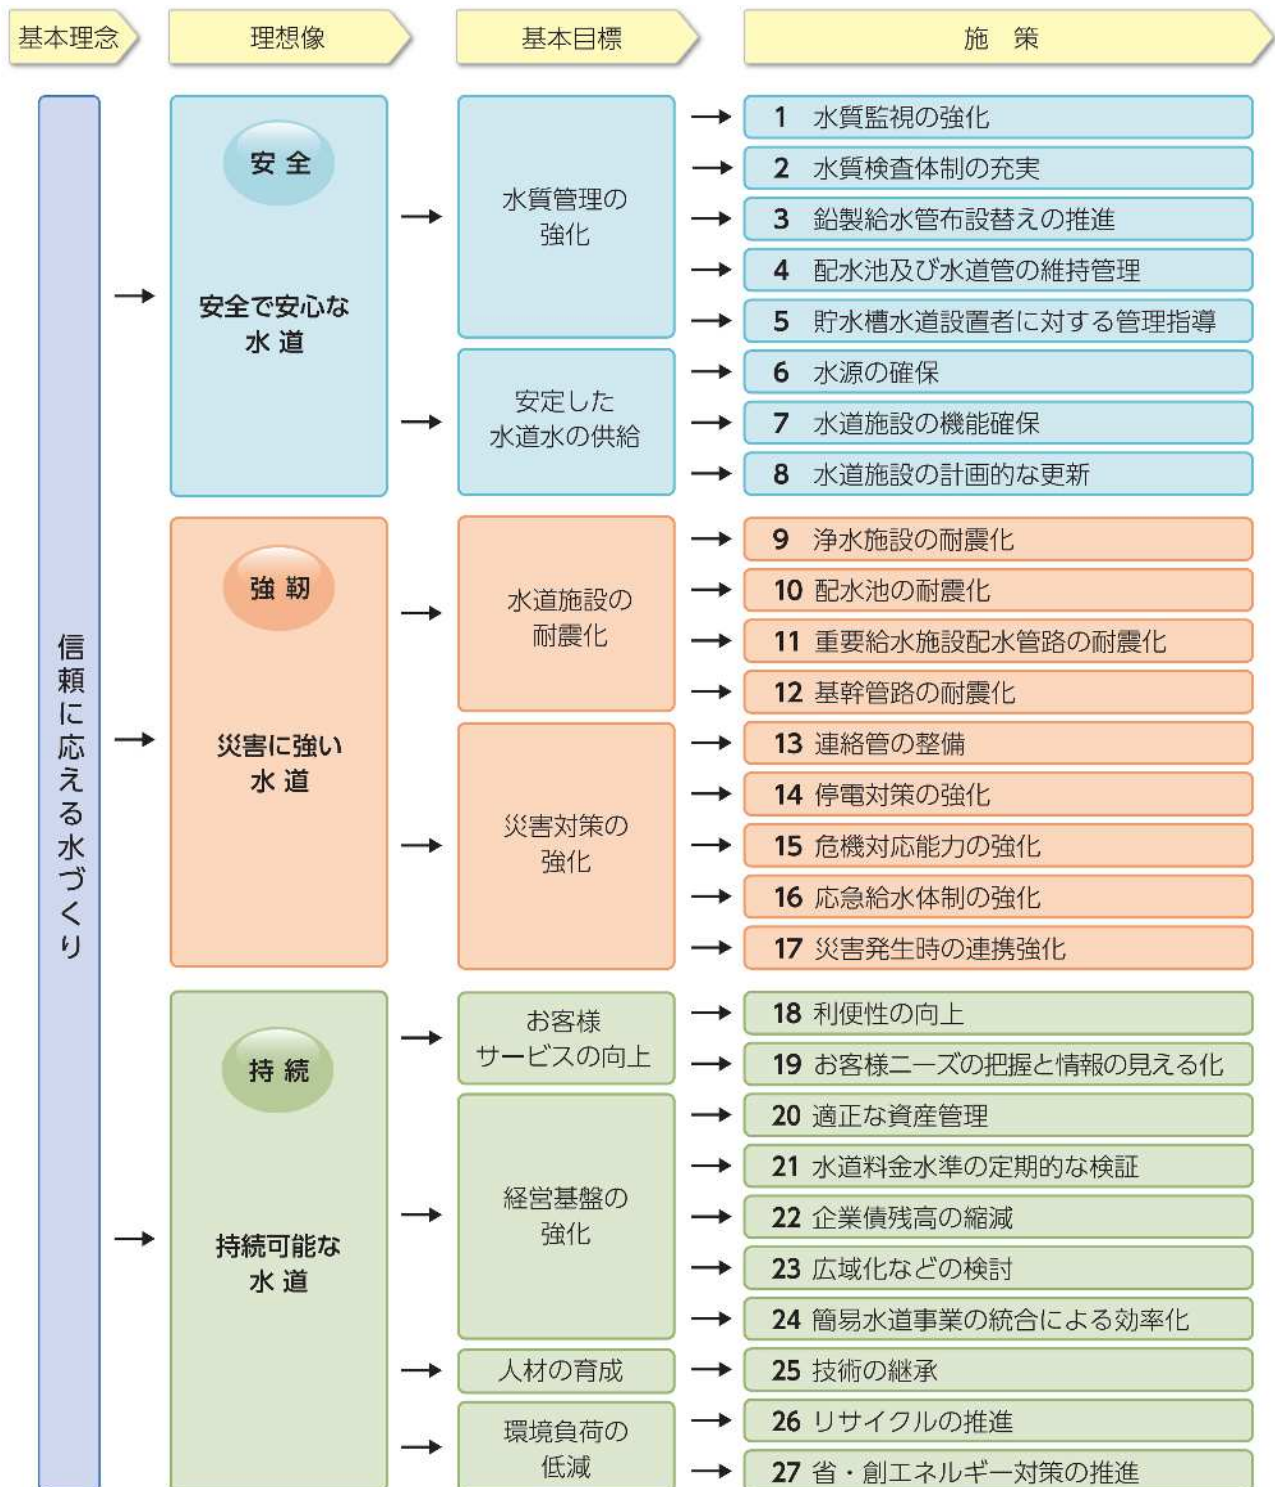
基本理念

理想像

基本目標

施　策

信頼に応える水づくり

安 全

安全で安心な水 道

水質管理の強化

1　水質監視の強化
2　水質検査体制の充実
3　鉛製給水管布設替えの推進
4　配水池及び水道管の維持管理
5　貯水槽水道設置者に対する管理指導

安定した水道水の供給

6　水源の確保
7　水道施設の機能確保
8　水道施設の計画的な更新

強 靭

災害に強い水 道

水道施設の耐震化

9　浄水施設の耐震化
10　配水池の耐震化
11　重要給水施設配水管路の耐震化
12　基幹管路の耐震化

災害対策の強化

13　連絡管の整備
14　停電対策の強化
15　危機対応能力の強化
16　応急給水体制の強化
17　災害発生時の連携強化

持 続

持続可能な水 道

お客様サービスの向上

18　利便性の向上
19　お客様ニーズの把握と情報の見える化

経営基盤の強化

20　適正な資産管理
21　水道料金水準の定期的な検証
22　企業債残高の縮減
23　広域化などの検討
24　簡易水道事業の統合による効率化

人材の育成

25　技術の継承

環境負荷の低減

26　リサイクルの推進
27　省・創エネルギー対策の推進